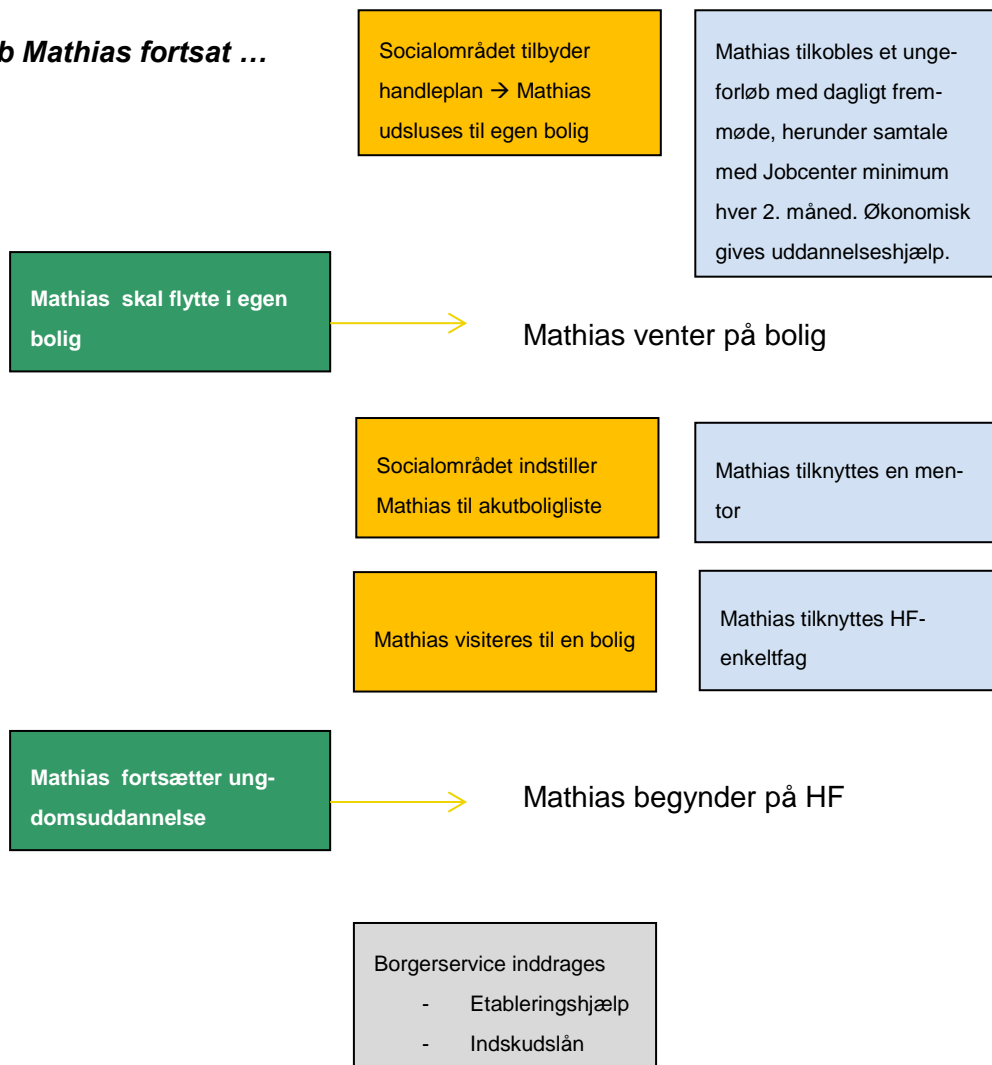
b Mathias fortsat …

Socialområdet tilbyder handleplan → Mathias udsluses til egen bolig

Mathias tilkobles et ungeforløb med dagligt fremmøde, herunder samtale med Jobcenter minimum hver 2. måned. Økonomisk gives uddannelseshjælp.

Mathias skal flytte i egen bolig

Mathias venter på bolig

Socialområdet indstiller Mathias til akutboligliste

Mathias tilknyttes en mentor

Mathias visiteres til en bolig

Mathias tilknyttes HF-enkeltfag

Mathias fortsætter ungdomsuddannelse

Mathias begynder på HF

Borgerservice inddrages
- Etableringshjælp
- Indskudslån